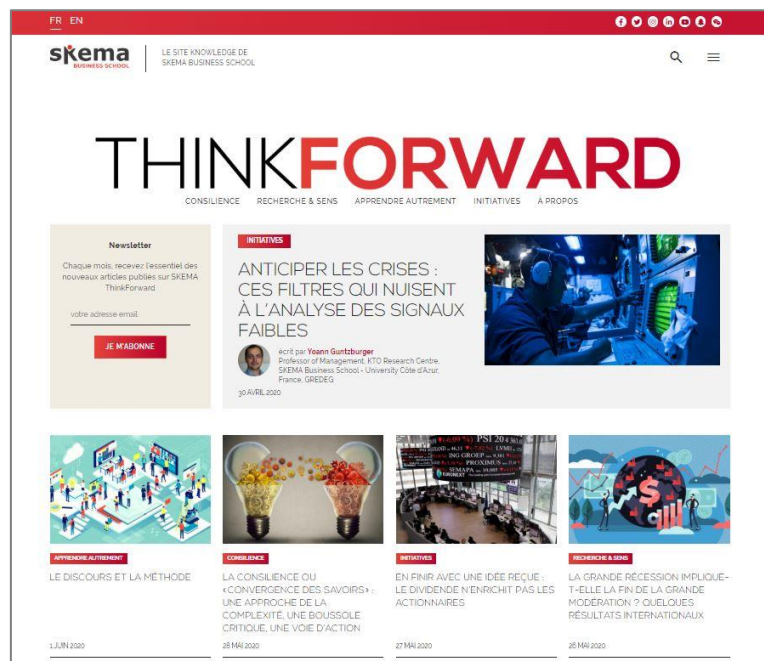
FR EN

skema BUSINESS SCHOOL

LE SITE KNOWLEDGE DE SKEMA BUSINESS SCHOOL

THINKFORWARD

CONSILIENCE RECHERCHE & SENS APPRENDRE AUTREMENT INITIATIVES À PROPOS

Newsletter

Chaque mois, recevez l'essentiel des nouveaux articles publiés sur SKEMA ThinkForward

votre adresse email

JE M'ABONNE

INITIATIVES

ANTICIPER LES CRISES : CES FILTRES QUI NUISENT À L'ANALYSE DES SIGNAUX FAIBLES

écrit par Yoann Guntzburger
Professor of Management, KTO Research Centre, SKEMA Business School - University Côte d'Azur, France, GREDEG

30 AVRIL 2020

APPRENDRE AUTREMENT

LE DISCOURS ET LA MÉTHODE

1 JUIN 2020

CONSILIENCE

LA CONSILIENCE OU «CONVERGENCE DES SAVOIRS» : UNE APPROCHE DE LA COMPLEXITÉ, UNE BOUSSOLE CRITIQUE, UNE VOIE D'ACTION

28 MAI 2020

INITIATIVES

EN FINIR AVEC UNE IDÉE REÇUE : LE DIVIDENDE N'ENRICHIT PAS LES ACTIONNAIRES

27 MAI 2020

RECHERCHE & SENS

LA GRANDE RÉCESSION IMPLIQUE-T-ELLE LA FIN DE LA GRANDE MODÉRATION ? QUELQUES RÉSULTATS INTERNATIONAUX

26 MAI 2020